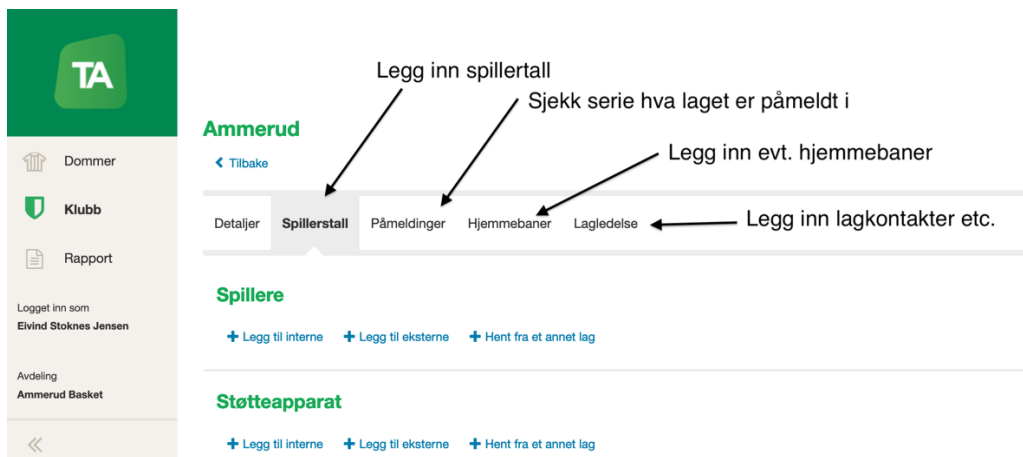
TA

Dommer

Klubb

Rapport

Logget inn som
Eivind Stoknes Jensen

Avdeling
Ammerud Basket

«

Legg inn spillertall

Sjekk serie hva laget er påmeldt i

Ammerud

‹ Tilbake

Legg inn evt. hjemmebaner

Detaljer Spillerstall Påmeldinger Hjemmebaner Lagledelse

Legg inn lagkontakter etc.

Spillere

+ Legg til interne + Legg til eksterne + Hent fra et annet lag

Støtteapparat

+ Legg til interne + Legg til eksterne + Hent fra et annet lag